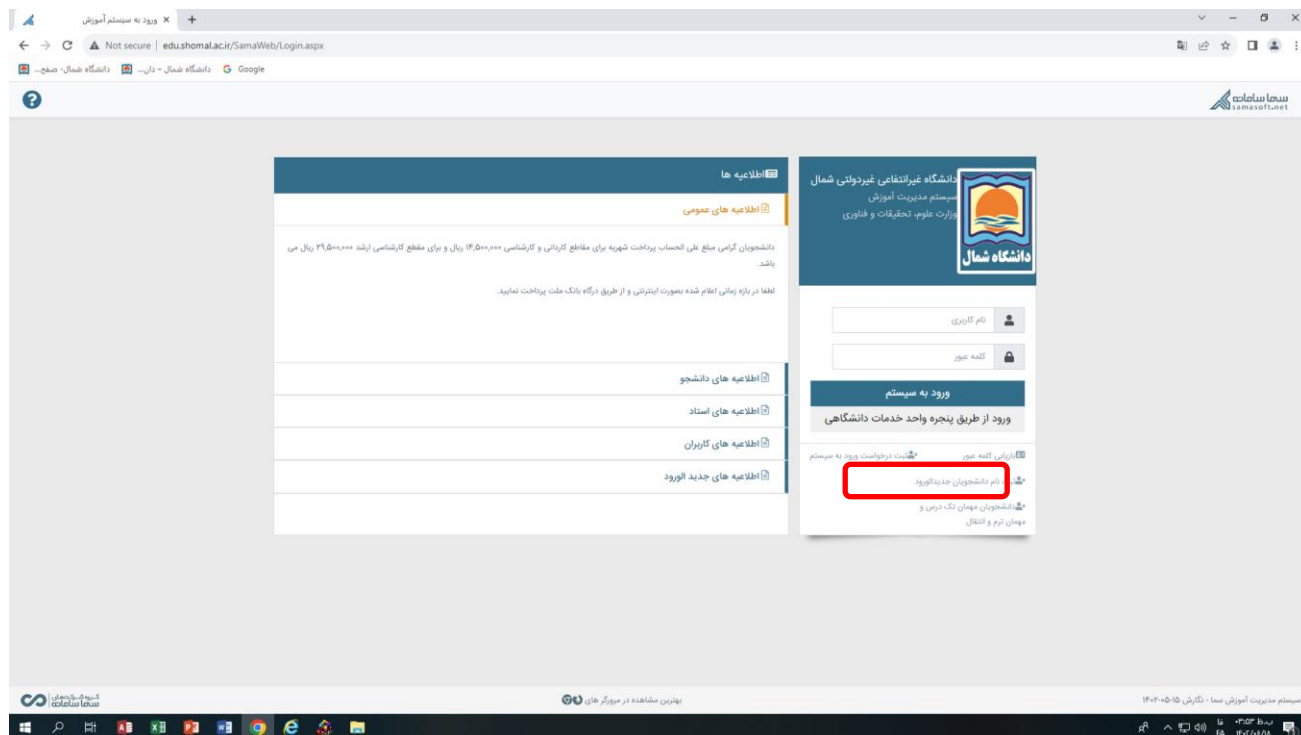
ورود به سیستم آموزش ×

Not secure | edu.shomal.ac.ir/SamaWeb/Login.aspx

Google دانشگاه شمال - دان... دانشگاه شمال- صفح...

سما سامانه samasoft.net

دانشگاه غیرانتفاعی غیردولتی شمال
سیستم مدیریت آموزش
وزارت علوم، تحقیقات و فناوری

دانشگاه شمال

نام کاربری

کلمه عبور

ورود به سیستم

ورود از طریق پنجره واحد خدمات دانشگاهی

بازیابی کلمه عبور
ثبت درخواست ورود به سیستم
ثبت نام دانشجویان جدیدالورود
دانشجویان مهمان تک درس و مهمان ترم و انتقال

اطلاعیه ها

اطلاعیه های عمومی

دانشجویان گرامی مبلغ علی الحساب پرداخت شهریه برای مقاطع کاردانی و کارشناسی ۱۴,۵۰۰,۰۰۰ ریال و برای مقطع کارشناسی ارشد ۲۹,۵۰۰,۰۰۰ ریال می باشد.

لطفا در بازه زمانی اعلام شده بصورت اینترنتی و از طریق درگاه بانک ملت پرداخت نمایید.

اطلاعیه های دانشجو

اطلاعیه های استاد

اطلاعیه های کاربران

اطلاعیه های جدید الورود

گروه نرم افزاری سما سامانه

بهترین مشاهده در مرورگر های

سیستم مدیریت آموزش سما - نگارش ۱۴۰۲-۰۵-۱۵

ب.ظ ۰۳:۰۳ FA ۱۴۰۲/۰۶/۰۸